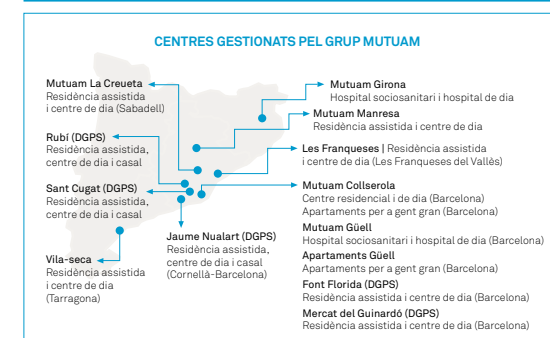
CENTRES GESTIONATS PEL GRUP MUTUAM

Mutuam La Creueta
Residència assistida i centre de dia (Sabadell)

Mutuam Girona
Hospital sociosanitari i hospital de dia

Mutuam Manresa
Residència assistida i centre de dia

Rubí (DGPS)
Residència assistida, centre de dia i casal

Les Franqueses | Residència assistida i centre de dia (Les Franqueses del Vallès)

Sant Cugat (DGPS)
Residència assistida, centre de dia i casal

Mutuam Collserola
Centre residencial i de dia (Barcelona)
Apartaments per a gent gran (Barcelona)

Mutuam Güell
Hospital sociosanitari i hospital de dia (Barcelona)

Apartaments Güell
Apartaments per a gent gran (Barcelona)

Font Florida (DGPS)
Residència assistida i centre de dia (Barcelona)

Mercat del Guinardó (DGPS)
Residència assistida i centre de dia (Barcelona)

Jaume Nualart (DGPS)
Residència assistida, centre de dia i casal (Cornellà-Barcelona)

Vila-seca
Residència assistida i centre de dia (Tarragona)